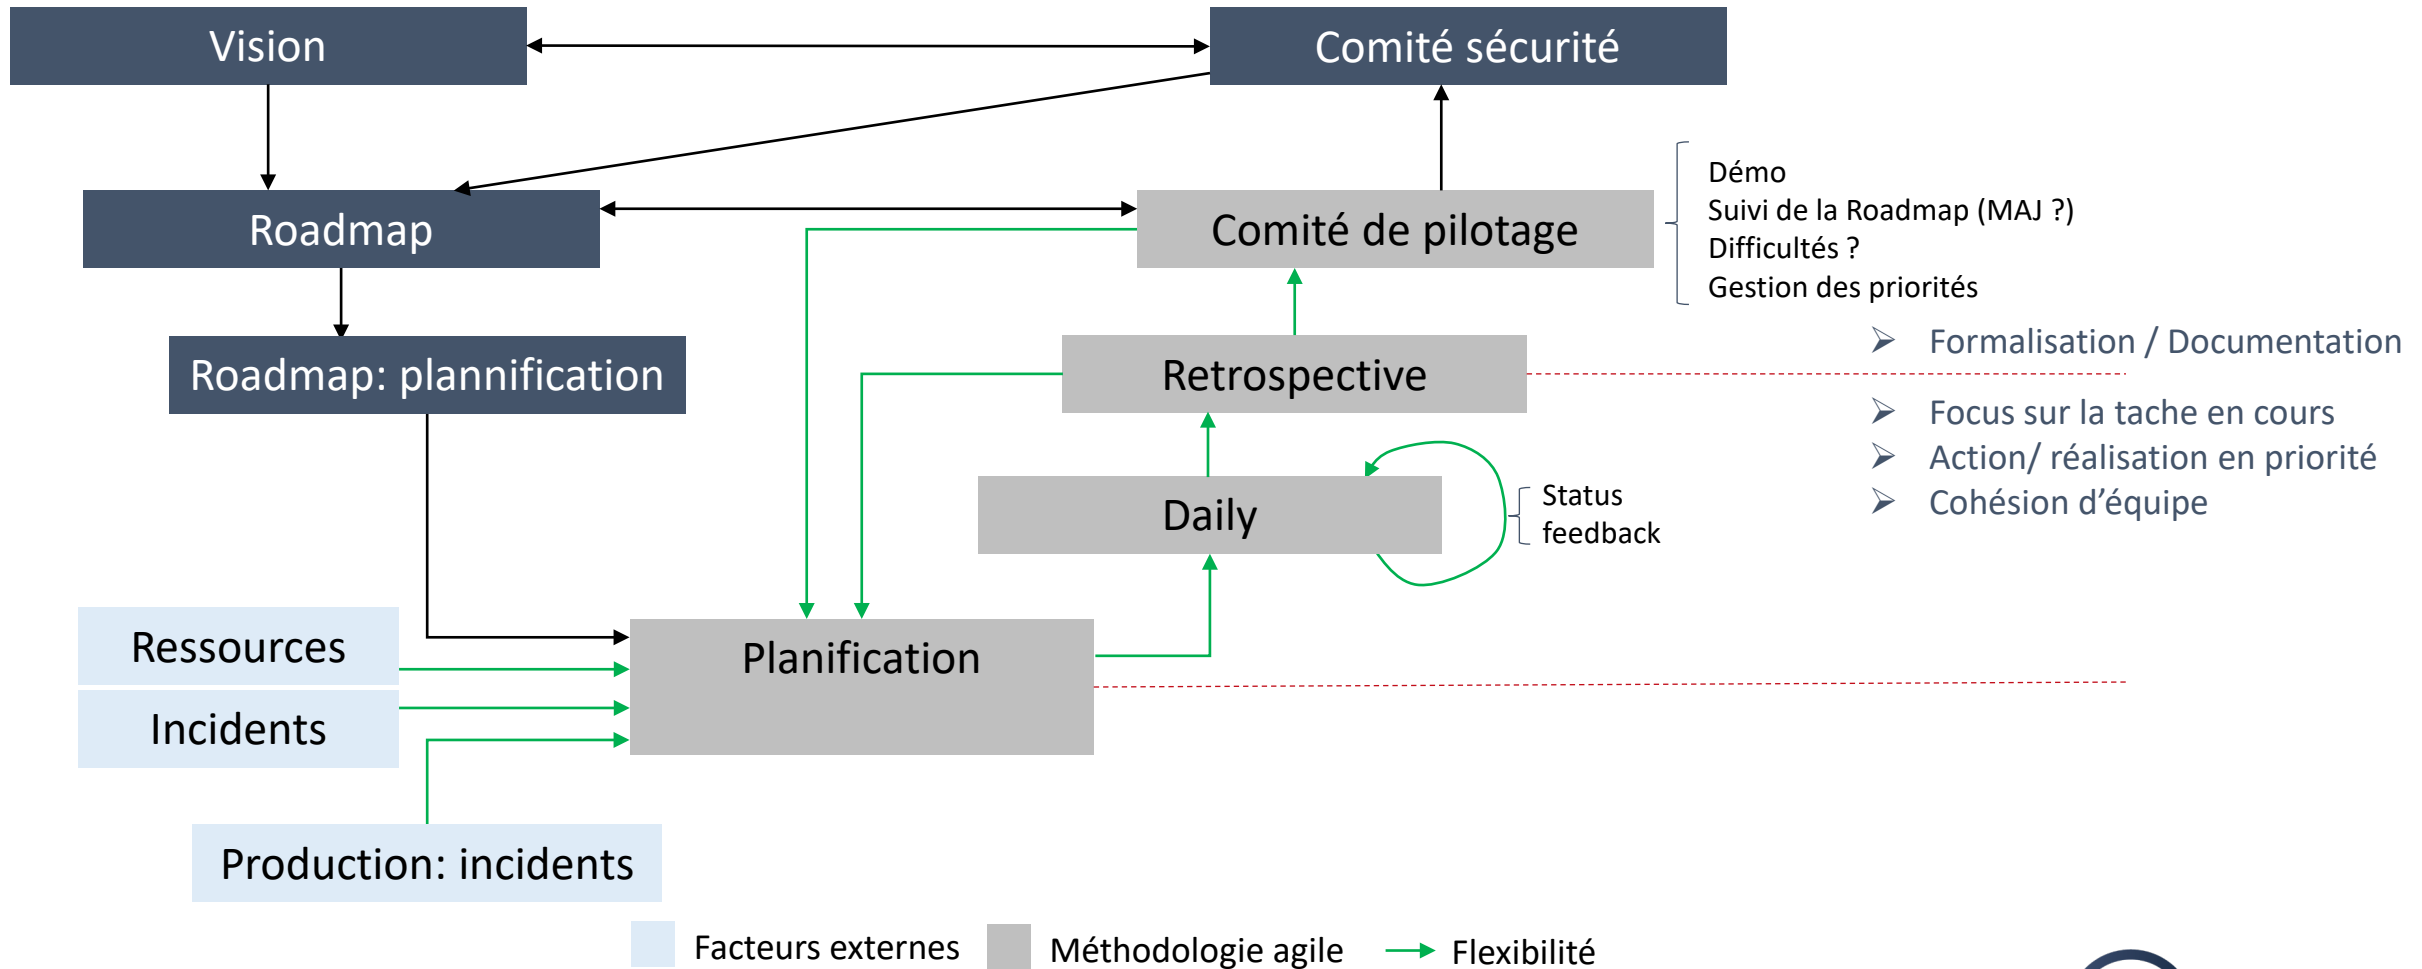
Vision

Comité sécurité

Roadmap

Comité de pilotage

Démo
Suivi de la Roadmap (MAJ ?)
Difficultés ?
Gestion des priorités

Roadmap: plannification

Retrospective

➢ Formalisation / Documentation

➢ Focus sur la tache en cours
➢ Action/ réalisation en priorité
➢ Cohésion d'équipe

Daily

Status
feedback

Ressources

Incidents

Planification

Production: incidents

Facteurs externes
Méthodologie agile
Flexibilité